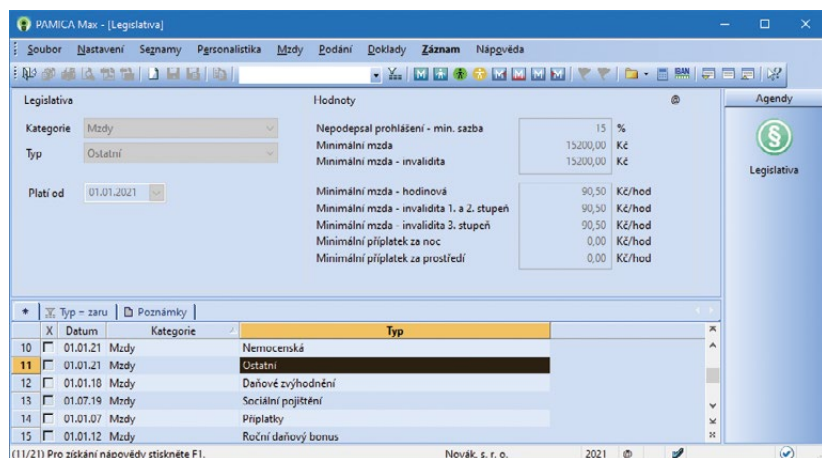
PAMICA Max - [Legislativa]

Soubor Nastavení Seznamy Personalistika Mzdy Podání Doklady Záznam Nápověda

Legislativa

Kategorie Mzdy

Typ Ostatní

Platí od 01.01.2021

Hodnoty

| Nepodepsal prohlášení - min. sazba | 15 | % |
|---|---|---|
| Minimální mzda | 15200,00 | Kč |
| Minimální mzda - invalidita | 15200,00 | Kč |
| Minimální mzda - hodinová | 90,50 | Kč/hod |
| Minimální mzda - invalidita 1. a 2. stupeň | 90,50 | Kč/hod |
| Minimální mzda - invalidita 3. stupeň | 90,50 | Kč/hod |
| Minimální příplatek za noc | 0,00 | Kč/hod |
| Minimální příplatek za prostředí | 0,00 | Kč/hod |

Agendy

Legislativa

* Typ = zaru Poznámky

| | X | Datum | Kategorie | Typ |
|---|---|---|---|---|
| 10 | | 01.01.21 | Mzdy | Nemocenská |
| 11 | | 01.01.21 | Mzdy | Ostatní |
| 12 | | 01.01.18 | Mzdy | Daňové zvýhodnění |
| 13 | | 01.07.19 | Mzdy | Sociální pojištění |
| 14 | | 01.01.07 | Mzdy | Příplatky |
| 15 | | 01.01.12 | Mzdy | Roční daňový bonus |

(11/21) Pro získání nápovědy stiskněte F1. Novák, s. r. o. 2021